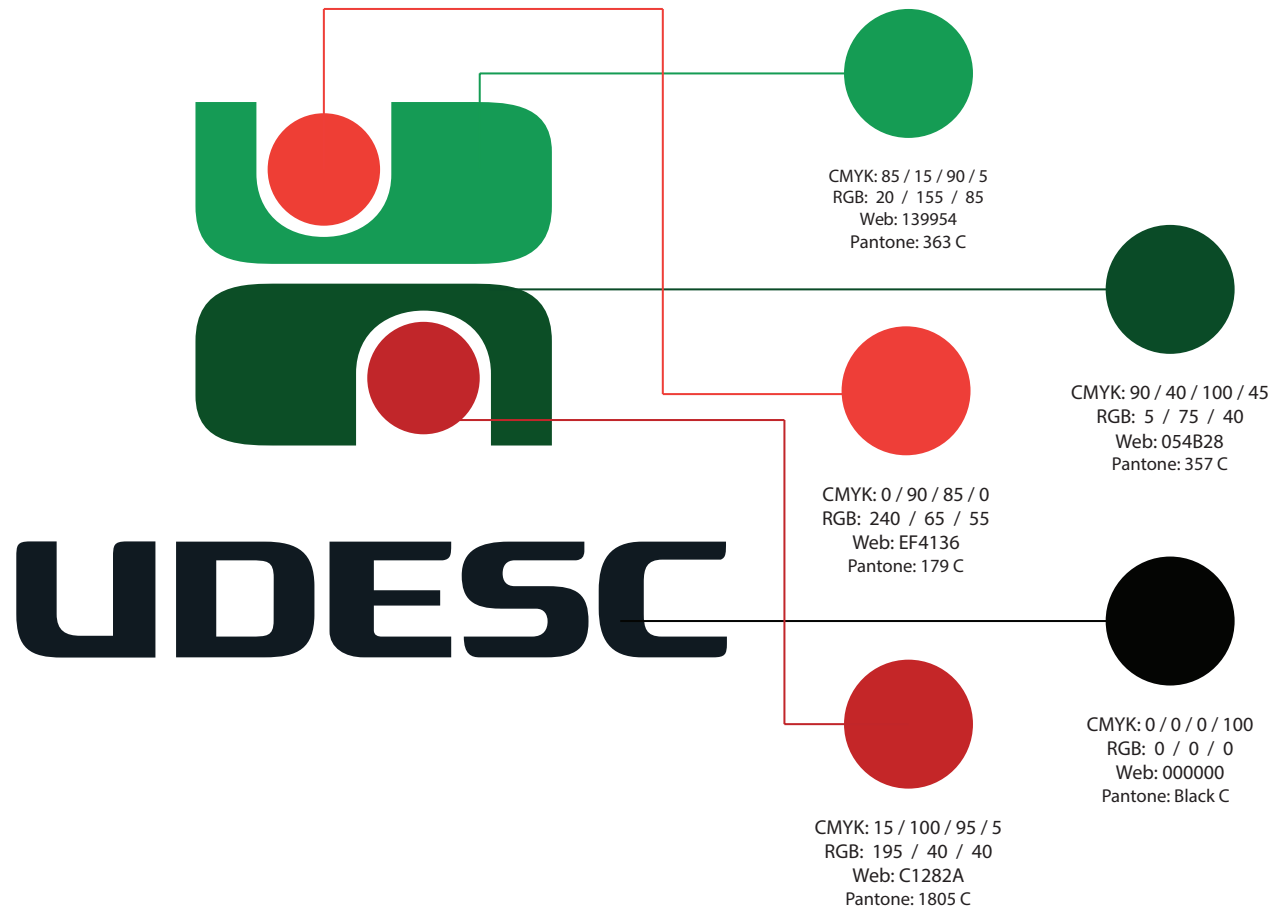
CMYK: 85 / 15 / 90 / 5
RGB: 20 / 155 / 85
Web: 139954
Pantone: 363 C

CMYK: 90 / 40 / 100 / 45
RGB: 5 / 75 / 40
Web: 054B28
Pantone: 357 C

CMYK: 0 / 90 / 85 / 0
RGB: 240 / 65 / 55
Web: EF4136
Pantone: 179 C

UDESC

CMYK: 0 / 0 / 0 / 100
RGB: 0 / 0 / 0
Web: 000000
Pantone: Black C

CMYK: 15 / 100 / 95 / 5
RGB: 195 / 40 / 40
Web: C1282A
Pantone: 1805 C